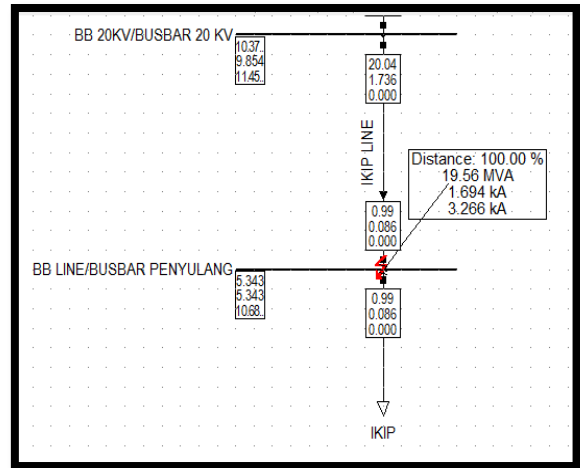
BB 20KV/BUSBAR 20 KV

10.37.
9.854
11.45.

20.04
1.736
0.000

IKIP LINE

Distance: 100.00 %
19.56 MVA
1.694 kA
3.266 kA

0.99
0.086
0.000

BB LINE/BUSBAR PENYULANG

5.343
5.343
10.68.

0.99
0.086
0.000

IKIP